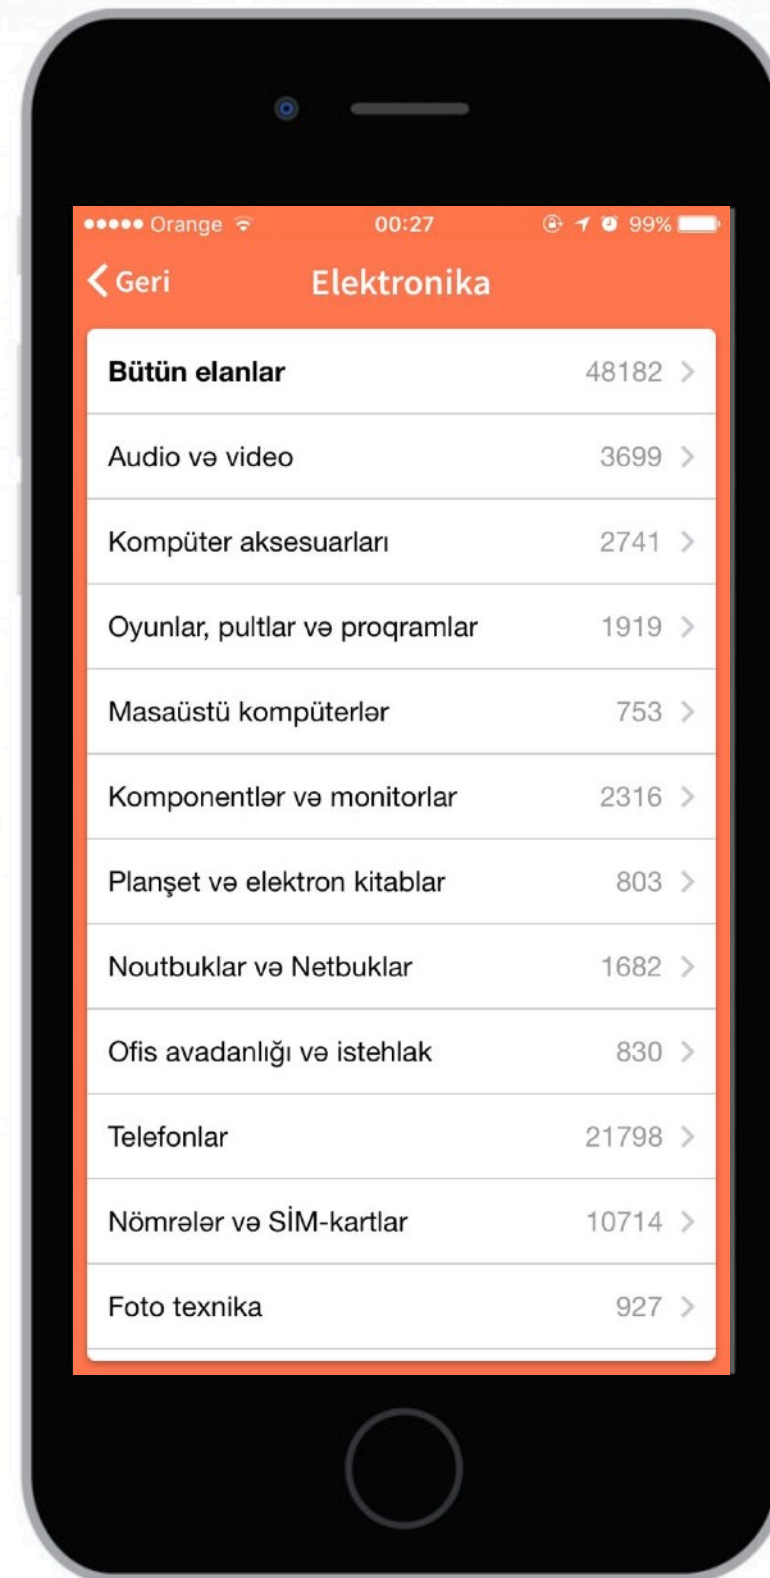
●●●●● Orange 00:27 99%

Geri Elektronika

Bütün elanlar 48182
Audio və video 3699
Kompüter aksesuarları 2741
Oyunlar, pultlar və proqramlar 1919
Masaüstü kompüterlər 753
Komponentlər və monitorlar 2316
Planşet və elektron kitablar 803
Noutbuklar və Netbuklar 1682
Ofis avadanlığı və istehlak 830
Telefonlar 21798
Nömrələr və SİM-kartlar 10714
Foto texnika 927